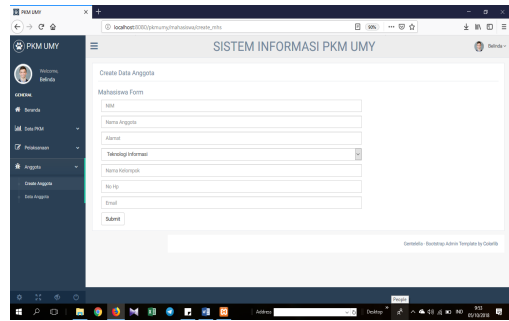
PKM UMY

localhost:8080/pkmumy/mahasiswa/create_mhs

90%

PKM UMY

SISTEM INFORMASI PKM UMY

Belinda

Welcome, Belinda

GENERAL

Beranda

Data PKM

Pelaksanaan

Anggota

Create Anggota

Data Anggota

Create Data Anggota

Mahasiswa Form

NIM

Nama Anggota

Alamat

Teknologi Informasi

Nama Kelompok

No Hp

Email

Submit

Gentelella - Bootstrap Admin Template by Colorlib

People

Address

Desktop

9:53

05/10/2018